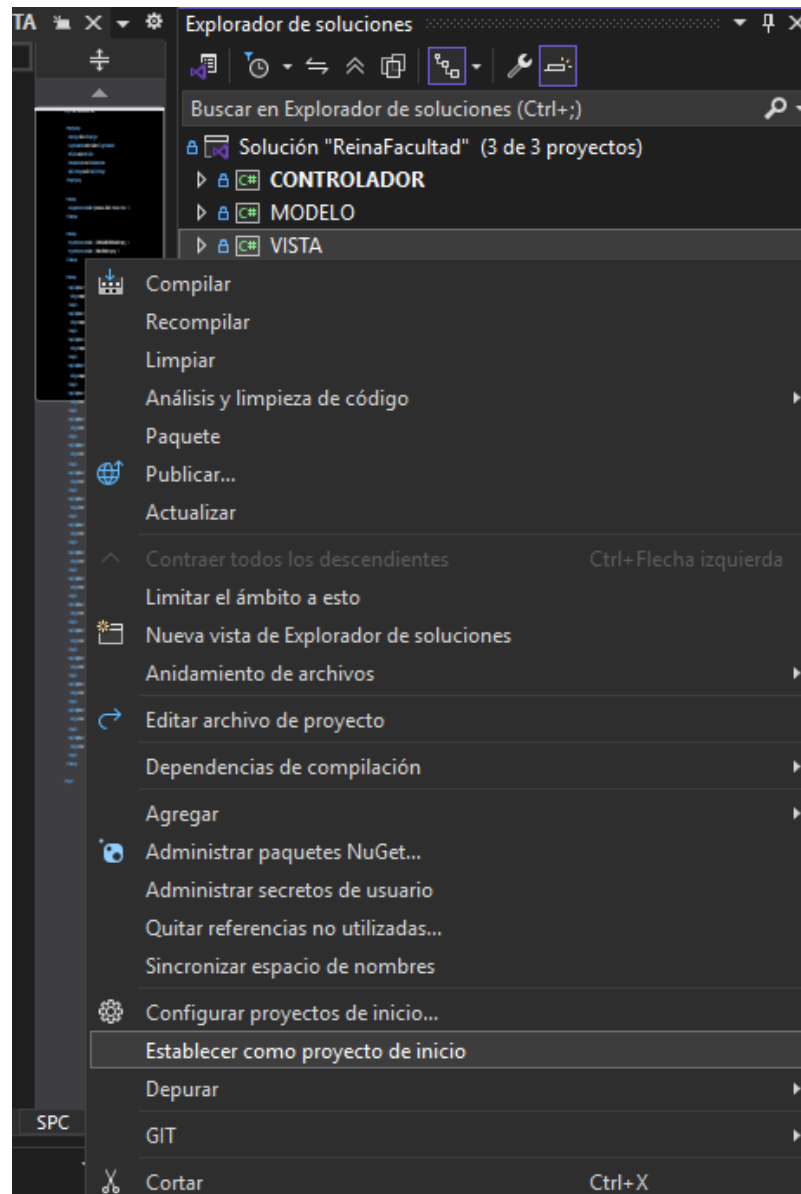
TA

Explorador de soluciones

Buscar en Explorador de soluciones (Ctrl+;)

Solución "ReinaFacultad" (3 de 3 proyectos)
C# CONTROLADOR
C# MODELO
C# VISTA

Compilar
Recompilar
Limpiar
Análisis y limpieza de código
Paquete
Publicar...
Actualizar
Contraer todos los descendientes Ctrl+Flecha izquierda
Limitar el ámbito a esto
Nueva vista de Explorador de soluciones
Anidamiento de archivos
Editar archivo de proyecto
Dependencias de compilación
Agregar
Administrar paquetes NuGet...
Administrar secretos de usuario
Quitar referencias no utilizadas...
Sincronizar espacio de nombres
Configurar proyectos de inicio...
Establecer como proyecto de inicio
Depurar
GIT
Cortar Ctrl+X

SPC